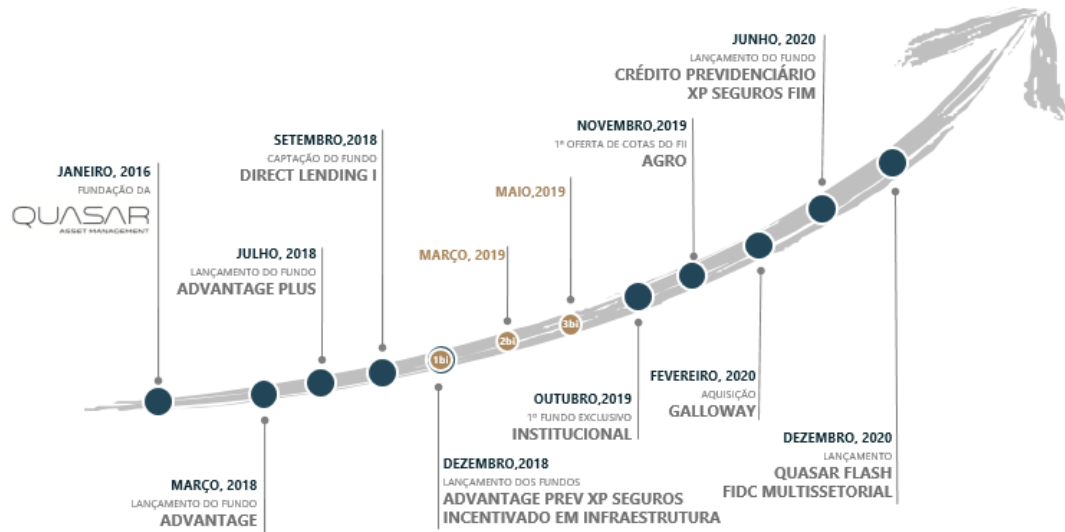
JANEIRO, 2016
FUNDAÇÃO DA
QUASAR
ASSET MANAGEMENT

MARÇO, 2018
LANÇAMENTO DO FUNDO
ADVANTAGE

JULHO, 2018
LANÇAMENTO DO FUNDO
ADVANTAGE PLUS

SETEMBRO,2018
CAPTAÇÃO DO FUNDO
DIRECT LENDING I

1bi

DEZEMBRO,2018
LANÇAMENTO DOS FUNDOS
ADVANTAGE PREV XP SEGUROS
INCENTIVADO EM INFRAESTRUTURA

MARÇO, 2019

2bi

MAIO,2019

3bi

OUTUBRO,2019
1º FUNDO EXCLUSIVO
INSTITUCIONAL

NOVEMBRO,2019
1ª OFERTA DE COTAS DO FII
AGRO

FEVEREIRO, 2020
AQUISIÇÃO
GALLOWAY

JUNHO, 2020
LANÇAMENTO DO FUNDO
CRÉDITO PREVIDENCIÁRIO
XP SEGUROS FIM

DEZEMBRO, 2020
LANÇAMENTO
QUASAR FLASH
FIDC MULTISSETORIAL